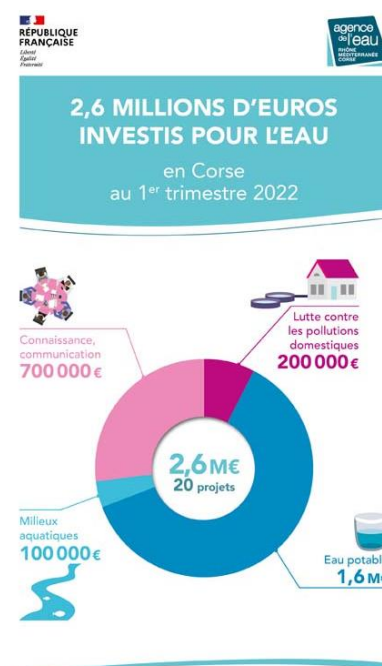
RÉPUBLIQUE FRANÇAISE
Liberté
Égalité
Fraternité

agence de l'eau
RHÔNE MÉDITERRANÉE CORSE

2,6 MILLIONS D'EUROS INVESTIS POUR L'EAU

en Corse
au 1$^{er}$ trimestre 2022

Connaissance, communication
700 000 €

Lutte contre les pollutions domestiques
200 000 €

2,6 M€
20 projets

Milieux aquatiques
100 000 €

Eau potabl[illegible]
1,6 M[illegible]